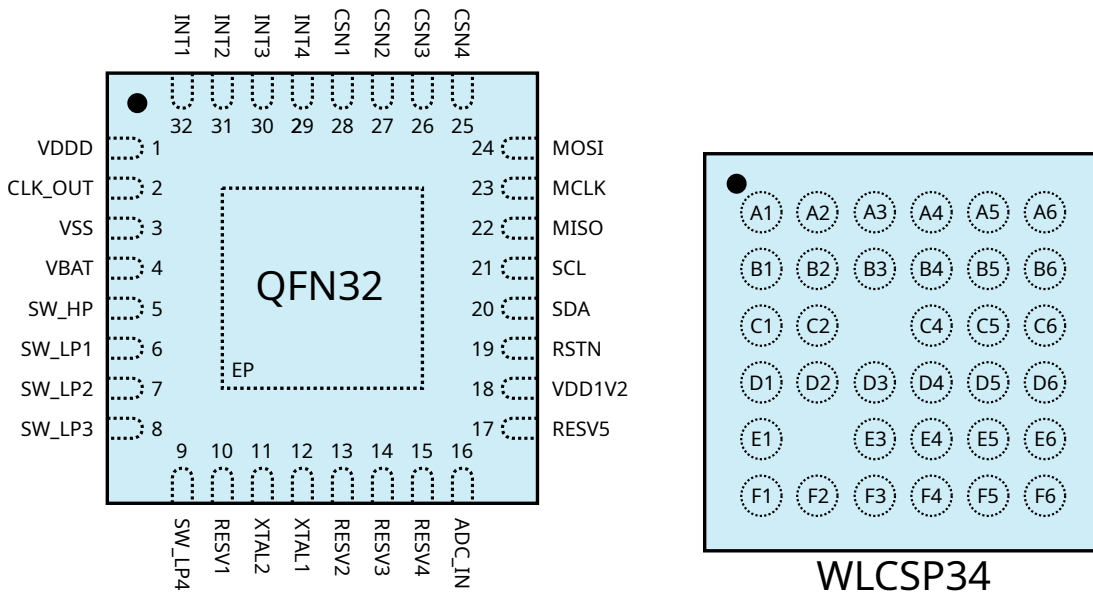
INT1 INT2 INT3 INT4 CSN1 CSN2 CSN3 CSN4

32 31 30 29 28 27 26 25

VDDD 1
CLK_OUT 2
VSS 3
VBAT 4
SW_HP 5
SW_LP1 6
SW_LP2 7
SW_LP3 8

QFN32

EP

24 MOSI
23 MCLK
22 MISO
21 SCL
20 SDA
19 RSTN
18 VDD1V2
17 RESV5

9 10 11 12 13 14 15 16

SW_LP4 RESV1 XTAL2 XTAL1 RESV2 RESV3 RESV4 ADC_IN

A1 A2 A3 A4 A5 A6
B1 B2 B3 B4 B5 B6
C1 C2 C4 C5 C6
D1 D2 D3 D4 D5 D6
E1 E3 E4 E5 E6
F1 F2 F3 F4 F5 F6

WLCSP34